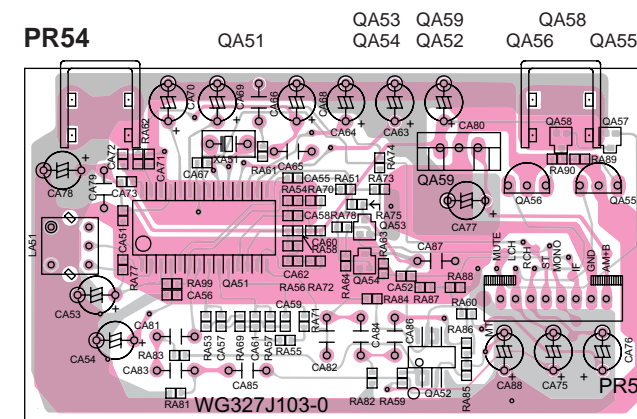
PR54

QA51

QA53 QA59
QA54 QA52

QA58
QA56 QA55

CA70 CA69 CA66 CA68 CA64 CA63 CA80 QA58 QA57
RA62 CA72 CA71 XA51 CA65 RA61 RA74 RA89 RA90
CA78 CA79 CA73 CA67 RA54 RA70 RA51 RA73 QA59 QA56 QA55
CA55 CA58 RA78 RA75 QA53 CA77
LA51 CA51 CA60 RA58 RA63 CA87
RA77 CA62 RA99 CA56 QA51 RA56 RA72 RA64 QA54 RA88 MUTE LCH RCH ST. MONO IF GND AM+B
CA53 CA52 RA84 RA87 RA60
CA59 CA81 RA71 CA84 CA86 RA86
CA54 RA83 RA53 CA57 RA69 CA61 RA57 RA55 CA82 CA76
CA83 CA85 CA88 CA75 PR5
RA81 WG327J103-0 RA82 RA59 QA52 RA85